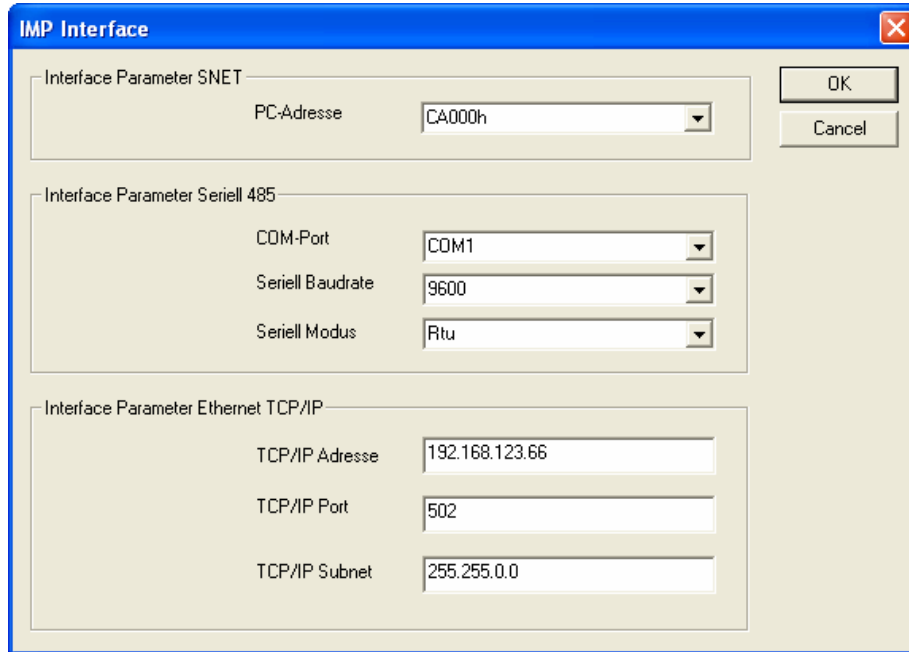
IMP Interface

Interface Parameter SNET

PC-Adresse CA000h

OK

Cancel

Interface Parameter Seriell 485

COM-Port COM1

Seriell Baudrate 9600

Seriell Modus Rtu

Interface Parameter Ethernet TCP/IP

TCP/IP Adresse 192.168.123.66

TCP/IP Port 502

TCP/IP Subnet 255.255.0.0